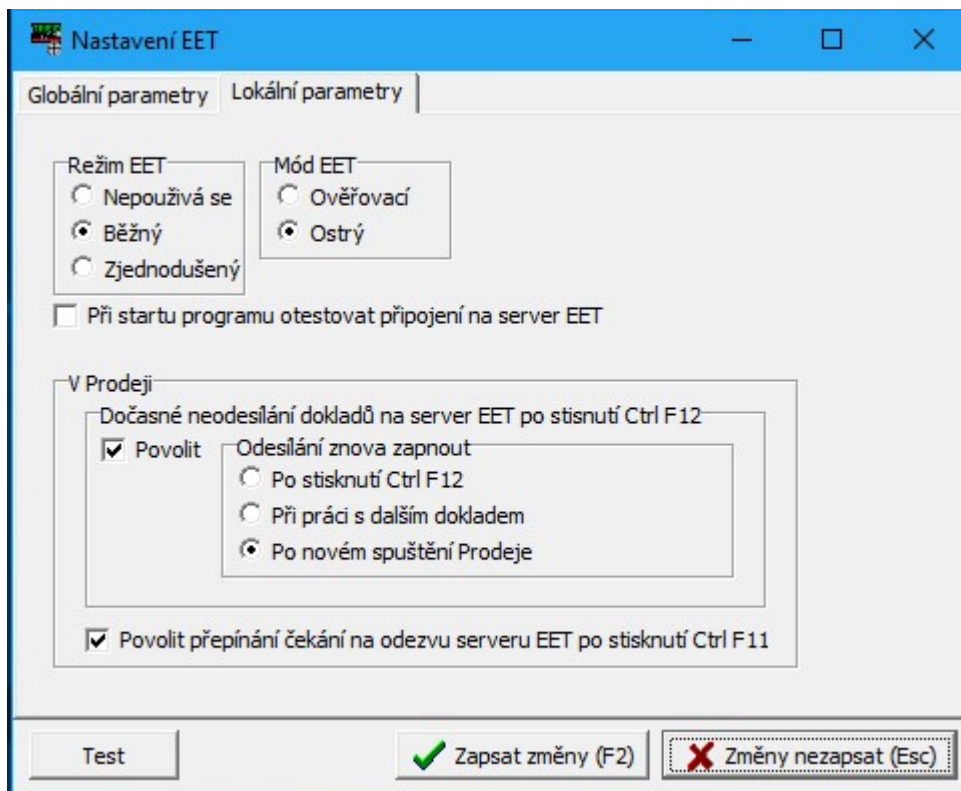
Nastavení EET

Globální parametry | Lokální parametry

Režim EET
Nepoužívá se
Běžný
Zjednodušený

Mód EET
Ověřovací
Ostrý

Při startu programu otestovat připojení na server EET

V Prodeji
Dočasné neodesílání dokladů na server EET po stisknutí Ctrl F12
Povolit
Odesílání znova zapnout
Po stisknutí Ctrl F12
Při práci s dalším dokladem
Po novém spuštění Prodeje

Povolit přepínání čekání na odezvu serveru EET po stisknutí Ctrl F11

Test
Zapsat změny (F2)
Změny nezapsat (Esc)